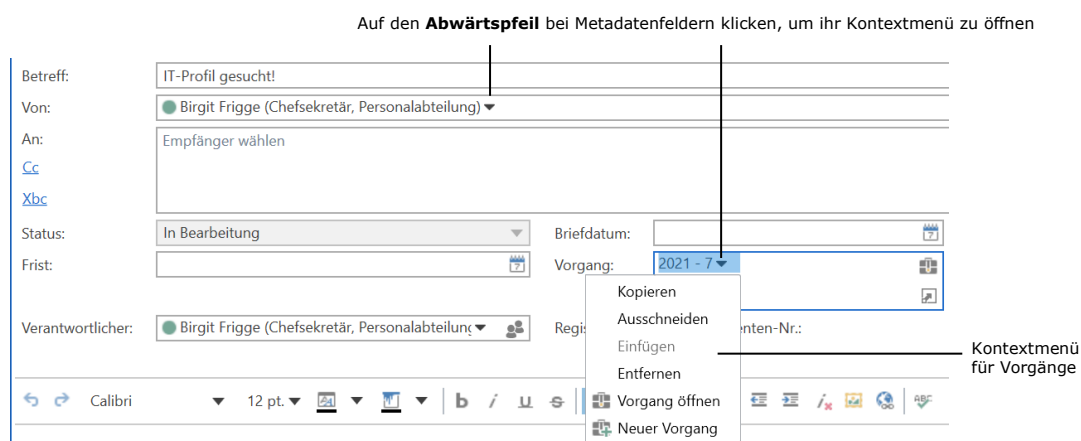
Auf den **Abwärtspfeil** bei Metadatenfeldern klicken, um ihr Kontextmenü zu öffnen

Betreff: IT-Profil gesucht!

Von: Birgit Frigge (Chefsekretär, Personalabteilung)

An: Empfänger wählen

Cc

Xbc

Status: In Bearbeitung

Briefdatum:

Frist:

Vorgang: 2021 - 7

Verantwortlicher: Birgit Frigge (Chefsekretär, Personalabteilung

Regis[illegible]enten-Nr.:

Kopieren
Ausschneiden
Einfügen
Entfernen
Vorgang öffnen
Neuer Vorgang

Kontextmenü für Vorgänge

Calibri 12 pt.